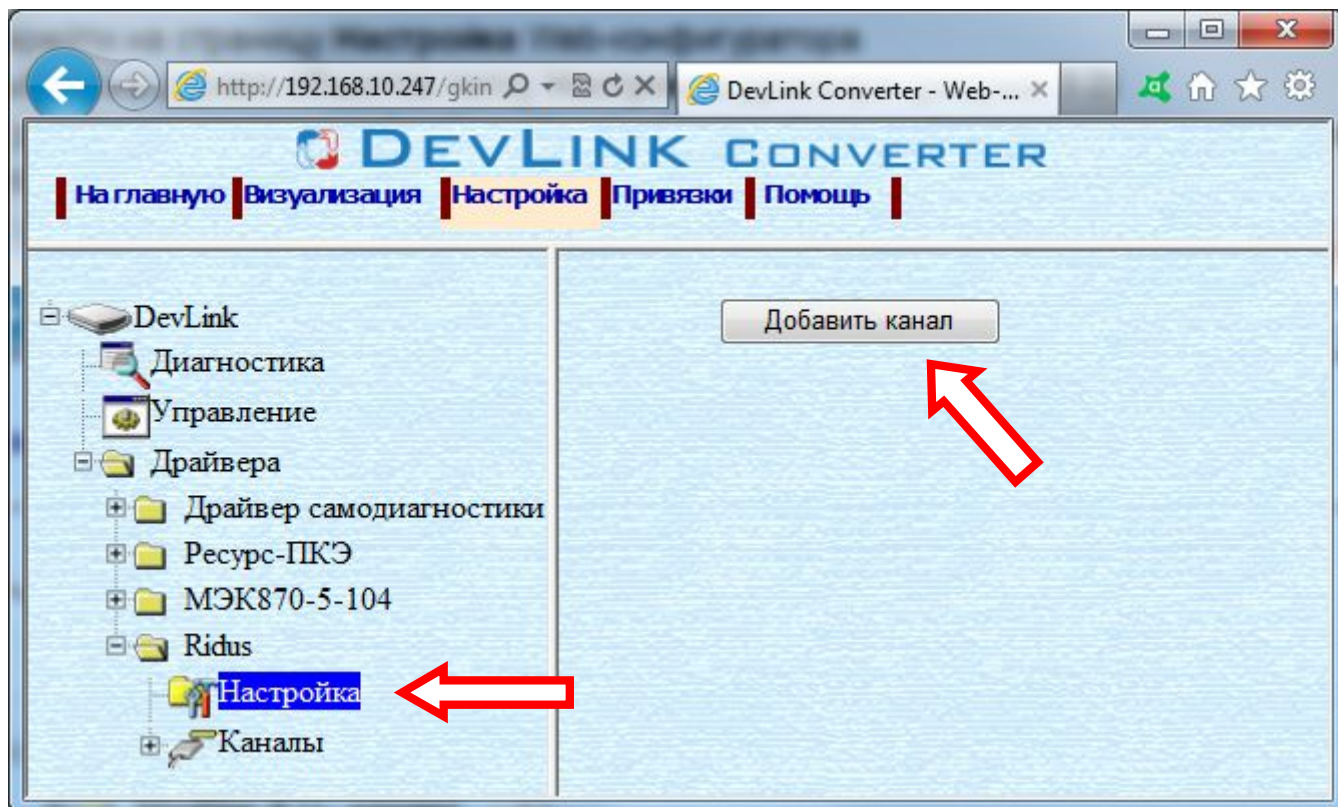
http://192.168.10.247/gkin

DevLink Converter - Web-...

DEVLINK CONVERTER

На главную Визуализация Настройка Привязки Помощь

DevLink
Диагностика
Управление
Драйвера
Драйвер самодиагностики
Ресурс-ПКЭ
МЭК870-5-104
Ridus
Настройка
Каналы

Добавить канал